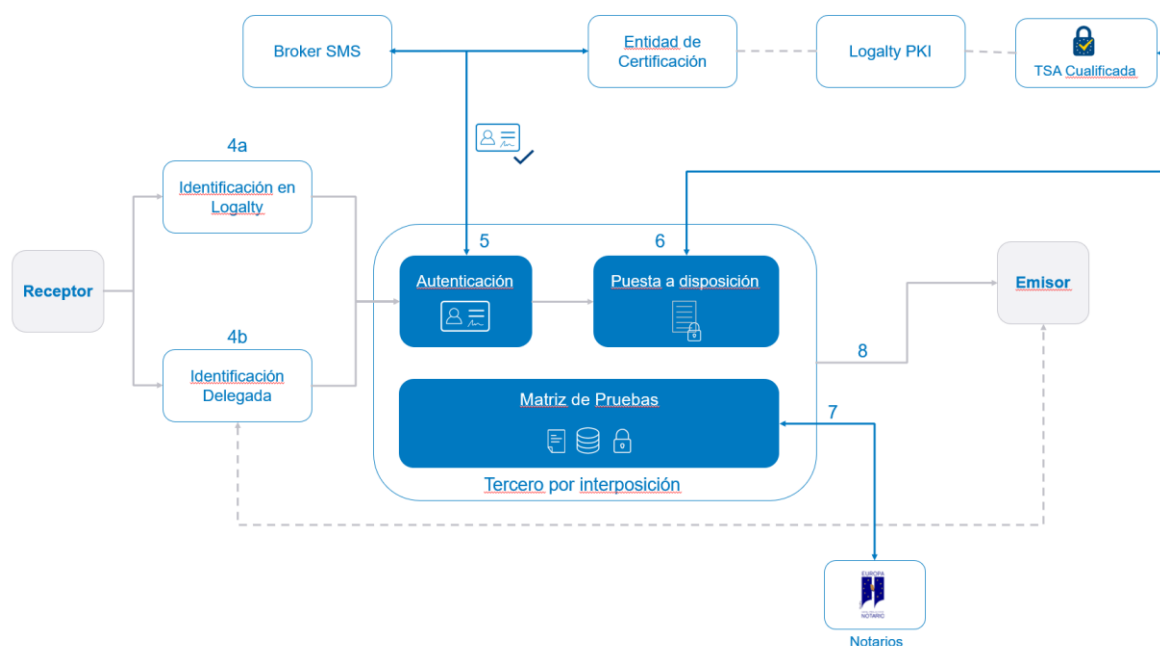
Broker SMS

Entidad de Certificación

Logalty PKI

TSA Cualificada

4a

Identificación en Logalty

Receptor

4b

Identificación Delegada

5

Autenticación

6

Puesta a disposición

Matriz de Pruebas

Tercero por interposición

Emisor

8

7

EUROPA

NOTARIO

Notarios